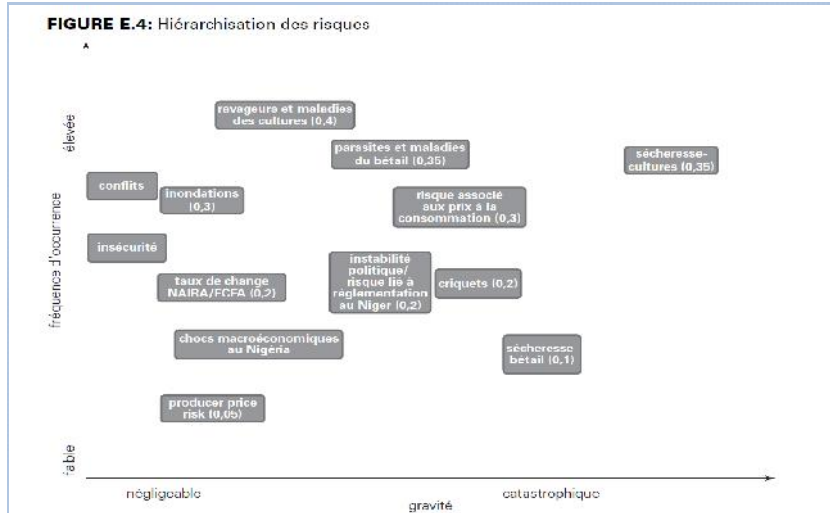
FIGURE E.4: Hiérarchisation des risques

élevée

fréquence d'occurrence

faible

ravageurs et maladies des cultures (0,4)

parasites et maladies du bétail (0,35)

sécheresse-cultures (0,35)

conflits

inondations (0,3)

risque associé aux prix à la consommation (0,3)

insécurité

instabilité politique/ risque lié à réglementation au Niger (0,2)

taux de change NAIRA/FCFA (0,2)

criquets (0,2)

chocs macroéconomiques au Nigéria

sécheresse bétail (0,1)

producer price risk (0,05)

négligeable

gravité

catastrophique